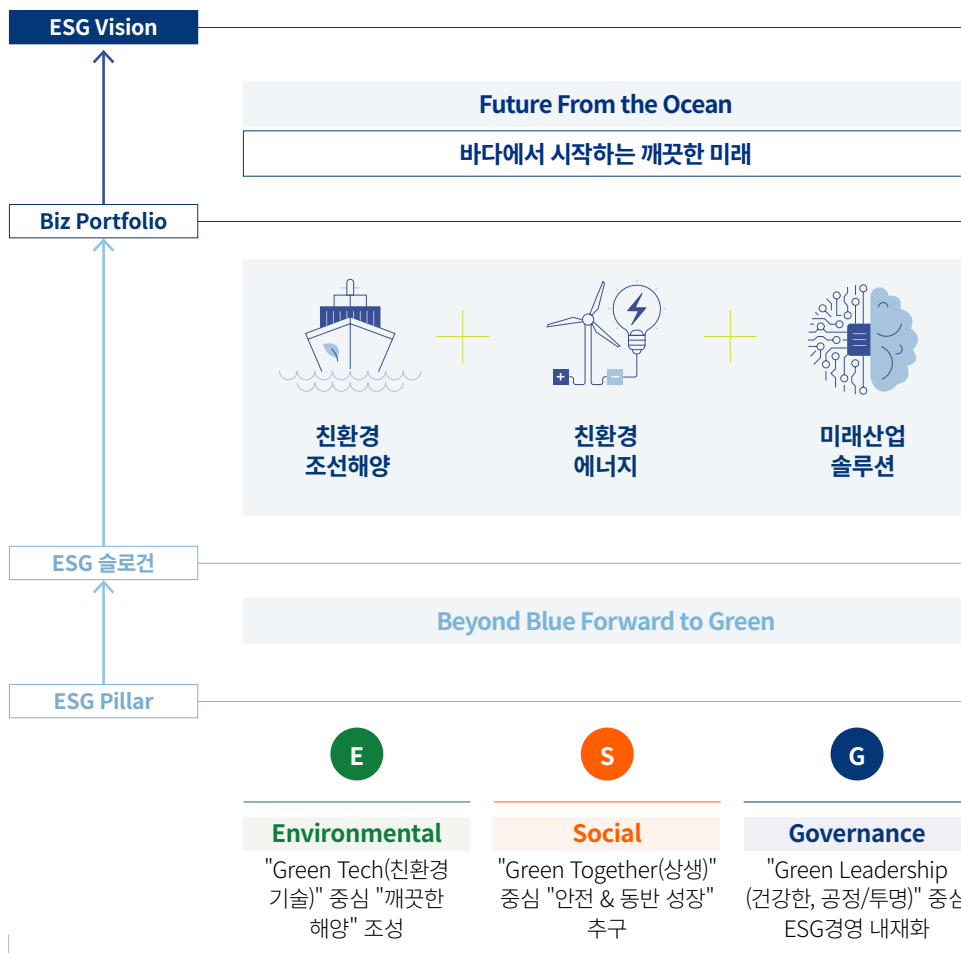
ESG Vision

Future From the Ocean

바다에서 시작하는 깨끗한 미래

Biz Portfolio

친환경 조선해양

친환경 에너지

미래산업 솔루션

ESG 슬로건

Beyond Blue Forward to Green

ESG Pillar

E

S

G

Environmental

"Green Tech(친환경 기술)" 중심 "깨끗한 해양" 조성

Social

"Green Together(상생)" 중심 "안전 & 동반 성장" 추구

Governance

"Green Leadership (건강한, 공정/투명)" 중심 ESG경영 내재화